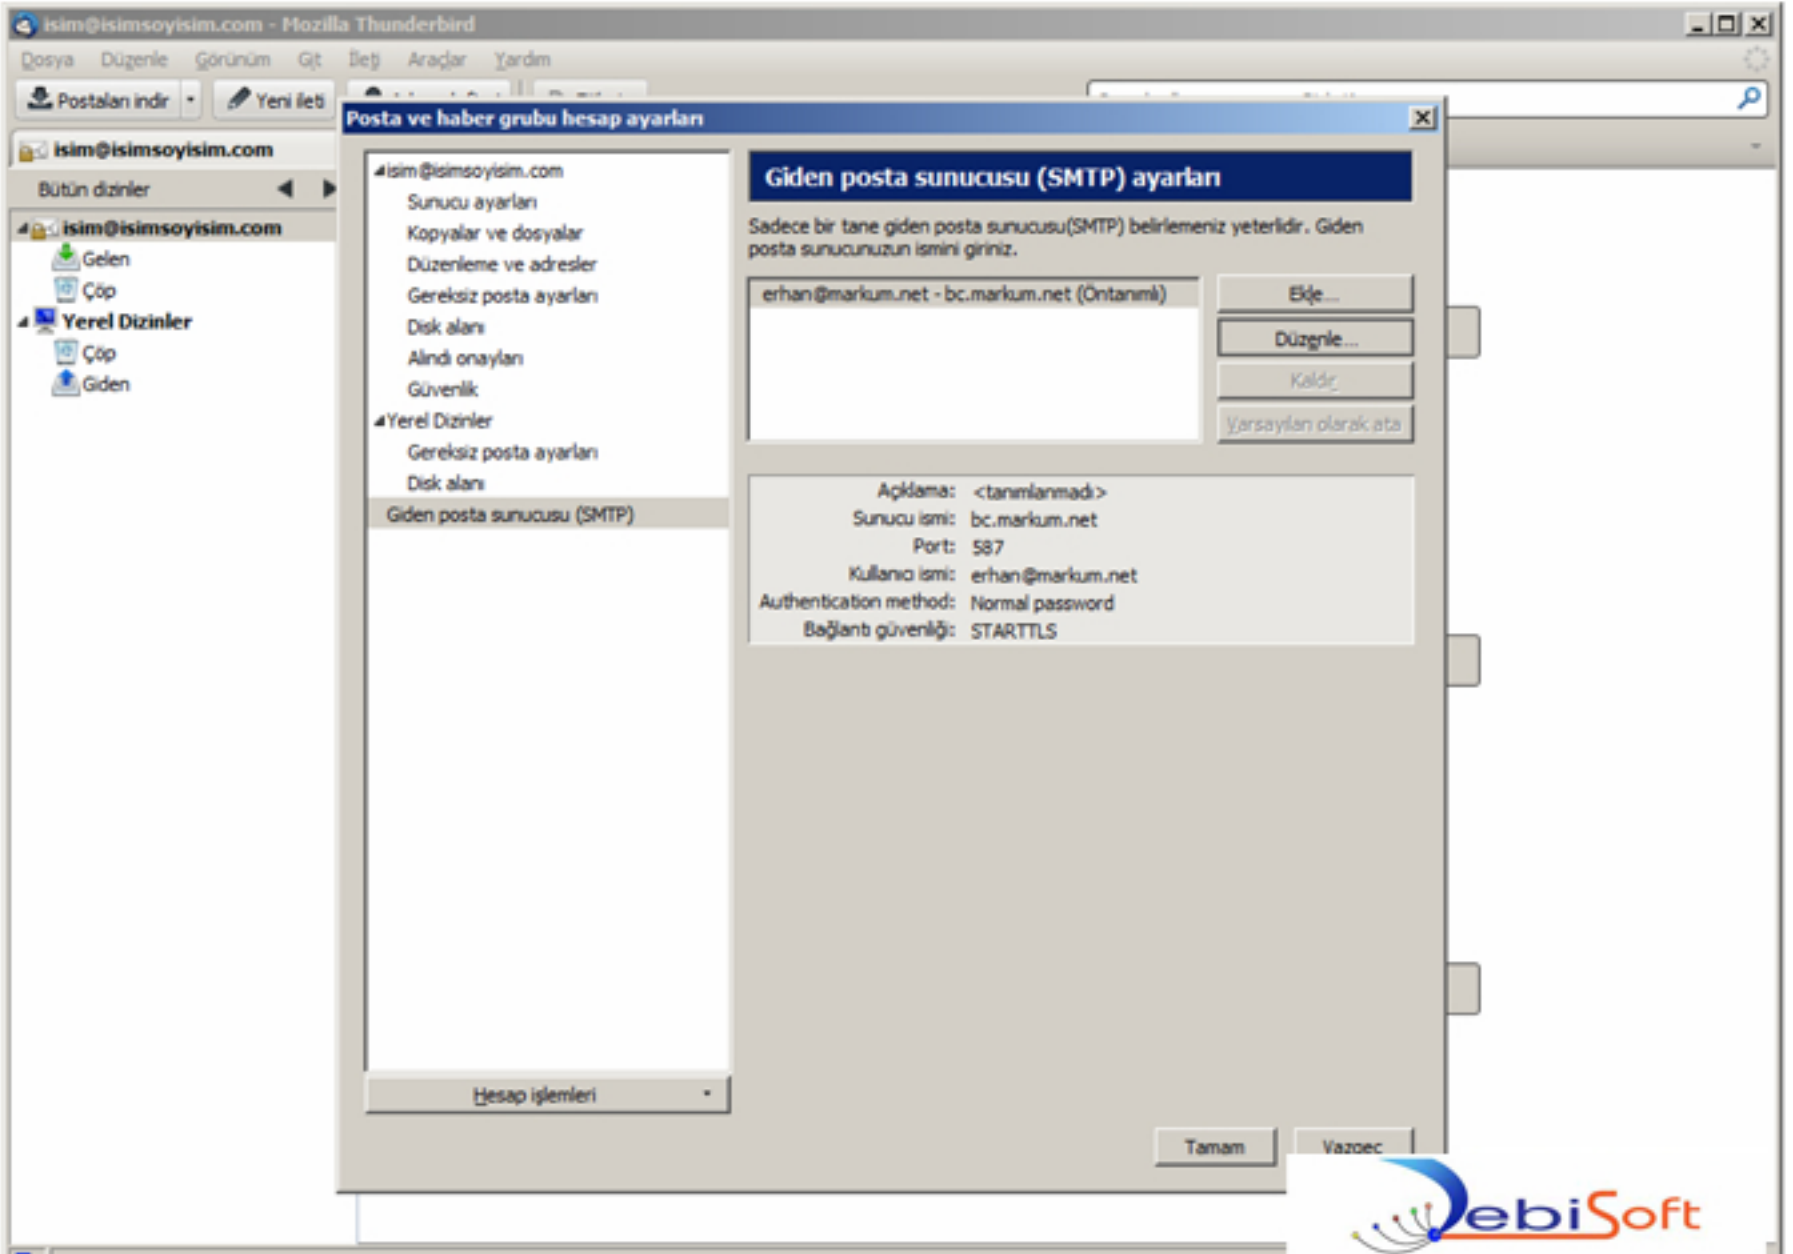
isim@isimsoyisim.com - Mozilla Thunderbird

Dosya Düzenle Görünüm Git İleti Araçlar Yardım

Postaları indir · Yeni ileti

isim@isimsoyisim.com

Bütün dizinler

isim@isimsoyisim.com
Gelen
Çöp
Yerel Dizinler
Çöp
Giden

Posta ve haber grubu hesap ayarları

isim@isimsoyisim.com
Sunucu ayarları
Kopyalar ve dosyalar
Düzenleme ve adresler
Gereksiz posta ayarları
Disk alanı
Alındı onayları
Güvenlik
Yerel Dizinler
Gereksiz posta ayarları
Disk alanı
Giden posta sunucusu (SMTP)

Hesap işlemleri

Giden posta sunucusu (SMTP) ayarları

Sadece bir tane giden posta sunucusu(SMTP) belirlemeniz yeterlidir. Giden posta sunucunuzun ismini giriniz.

erhan@markum.net - bc.markum.net (Öntanımlı)

Ekle...
Düzenle...
Kaldır
Varsayılan olarak ata

Açıklama: <tanımlanmadı>
Sunucu ismi: bc.markum.net
Port: 587
Kullanıcı ismi: erhan@markum.net
Authentication method: Normal password
Bağlantı güvenliği: STARTTLS

Tamam Vazgeç

DebiSoft